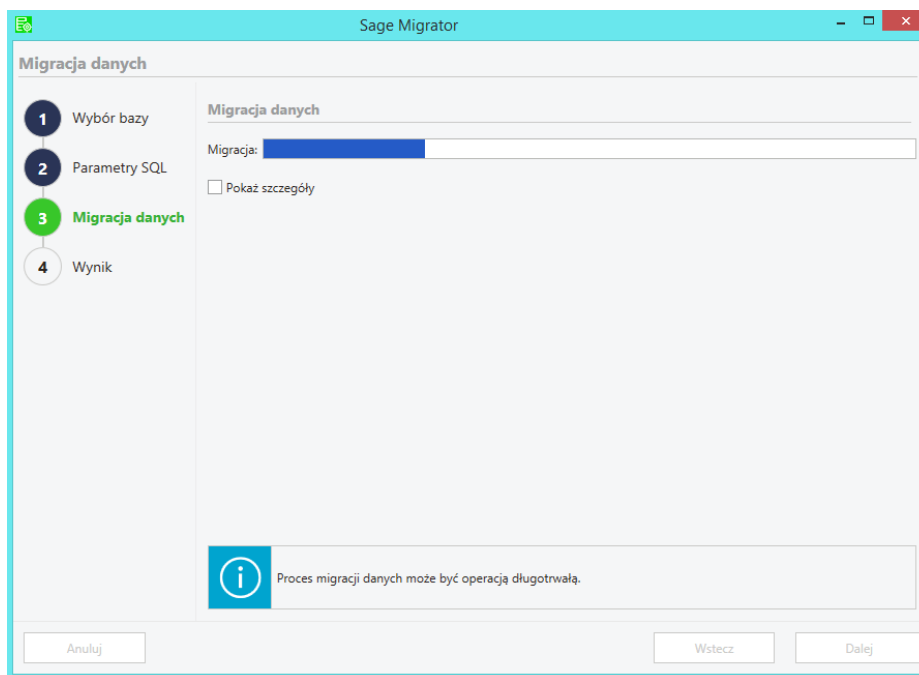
Sage Migrator

Migracja danych

1 Wybór bazy
2 Parametry SQL
3 Migracja danych
4 Wynik

Migracja danych

Migracja:

Pokaż szczegóły

Proces migracji danych może być operacją długotrwałą.

Anuluj

Wstecz

Dalej